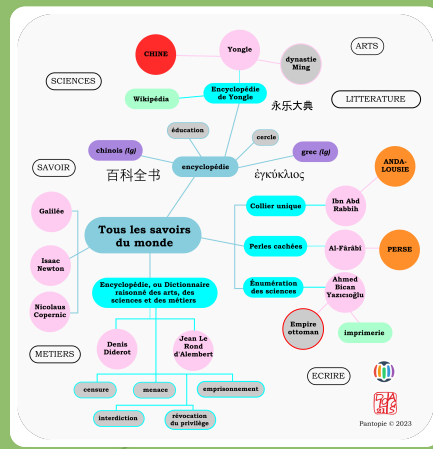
ARTS

SCIENCES

CHINE

Yongle

dynastie Ming

Wikipédia

Encyclopédie de Yongle

LITTERATURE

永乐大典

éducation

cercle

chinois (lg)

grec (lg)

encyclopédie

百科全书

ἐγκύκλιος

SAVOIR

ANDA-LOUSIE

Galilée

Tous les savoirs du monde

Collier unique

Ibn Abd Rabbih

Isaac Newton

Perles cachées

Al-Fārābī

PERSE

Nicolaus Copernic

Énumération des sciences

Ahmed Bican Yazıcıoğlu

Encyclopédie, ou Dictionnaire raisonné des arts, des sciences et des métiers

Empire ottoman

imprimerie

METIERS

Denis Diderot

Jean Le Rond d'Alembert

ECRIRE

censure

menace

emprisonnement

interdiction

révocation du privilège

Pantopie © 2023